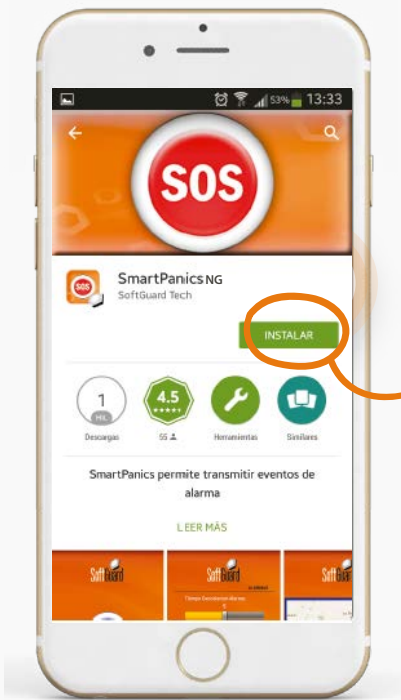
53% 13:33

SOS

SOS

SmartPanics NG
SoftGuard Tech

INSTALAR

1
MIL
Descargas

4.5
★★★★★
55

Herramientas

Similares

SmartPanics permite transmitir eventos de alarma

LEER MÁS

SoftGuard

SoftGuard

Tiempo Constancia alarmas

SoftGuard